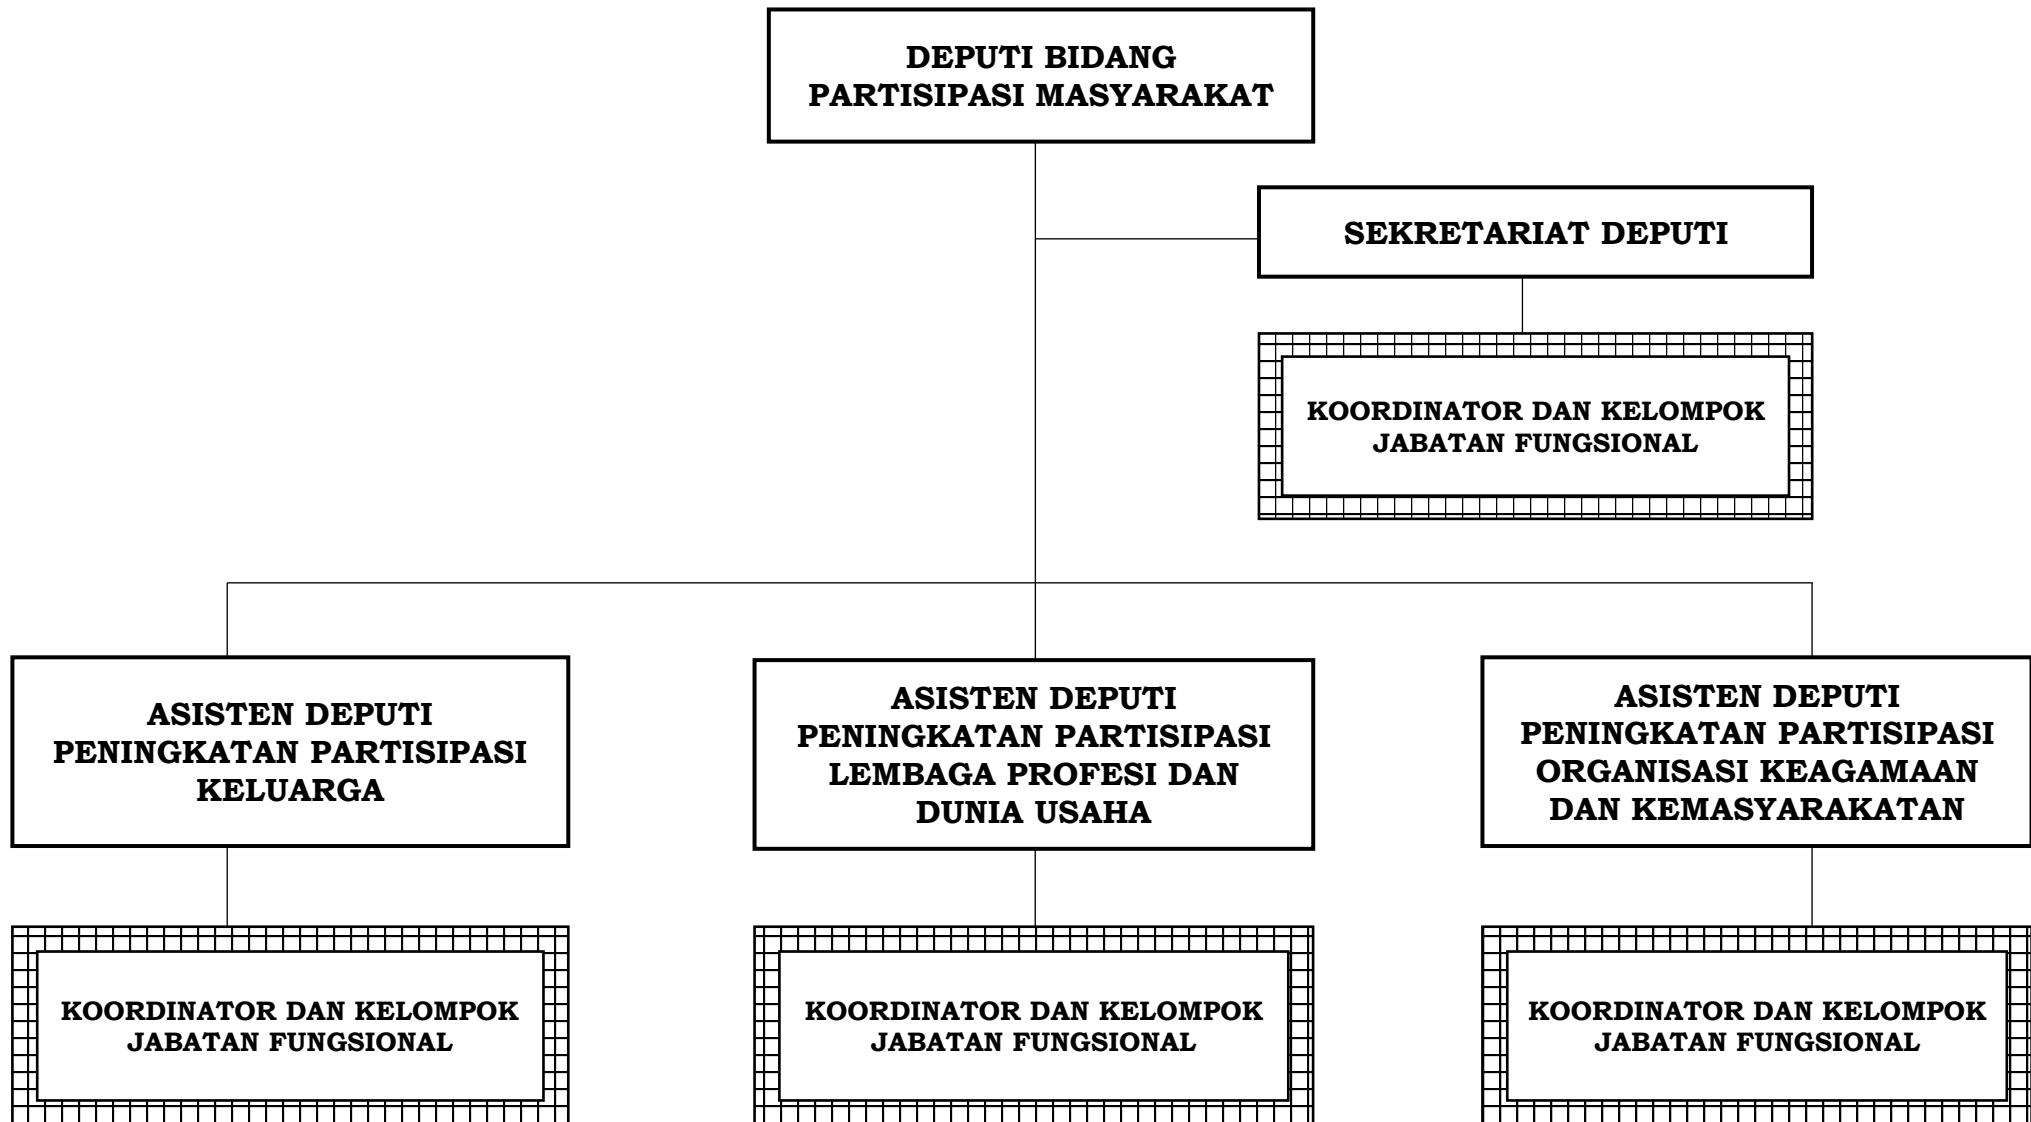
DEPUTI BIDANG PARTISIPASI MASYARAKAT

SEKRETARIAT DEPUTI

KOORDINATOR DAN KELOMPOK JABATAN FUNGSIONAL

ASISTEN DEPUTI PENINGKATAN PARTISIPASI KELUARGA

KOORDINATOR DAN KELOMPOK JABATAN FUNGSIONAL

ASISTEN DEPUTI PENINGKATAN PARTISIPASI LEMBAGA PROFESI DAN DUNIA USAHA

KOORDINATOR DAN KELOMPOK JABATAN FUNGSIONAL

ASISTEN DEPUTI PENINGKATAN PARTISIPASI ORGANISASI KEAGAMAAN DAN KEMASYARAKATAN

KOORDINATOR DAN KELOMPOK JABATAN FUNGSIONAL